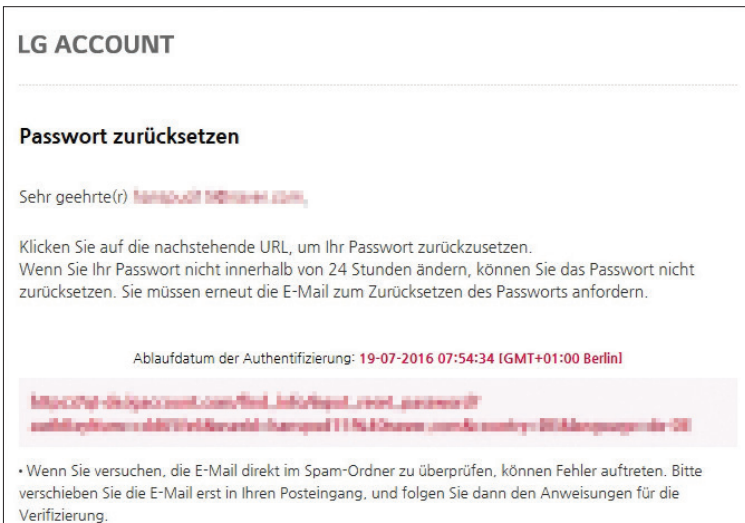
LG ACCOUNT

Passwort zurücksetzen

Sehr geehrte(r) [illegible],

Klicken Sie auf die nachstehende URL, um Ihr Passwort zurückzusetzen.
Wenn Sie Ihr Passwort nicht innerhalb von 24 Stunden ändern, können Sie das Passwort nicht zurücksetzen. Sie müssen erneut die E-Mail zum Zurücksetzen des Passworts anfordern.

Ablaufdatum der Authentifizierung: 19-07-2016 07:54:34 [GMT+01:00 Berlin]

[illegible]

• Wenn Sie versuchen, die E-Mail direkt im Spam-Ordner zu überprüfen, können Fehler auftreten. Bitte verschieben Sie die E-Mail erst in Ihren Posteingang, und folgen Sie dann den Anweisungen für die Verifizierung.